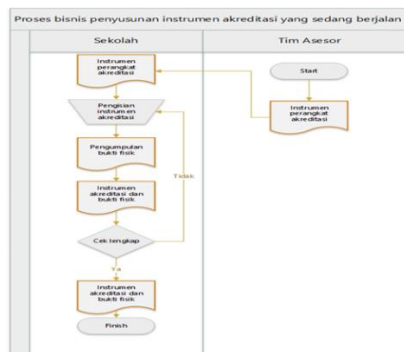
Proses bisnis penyusunan instrumen akreditasi yang sedang berjalan

Sekolah

Tim Asesor

Start

Instrumen perangkat akreditasi

Instrumen perangkat akreditasi

Pengisian instrumen akreditasi

Pengumpulan bukti fisik

Instrumen akreditasi dan bukti fisik

Tidak

Cek lengkap

Ya

Instrumen akreditasi dan bukti fisik

Finish